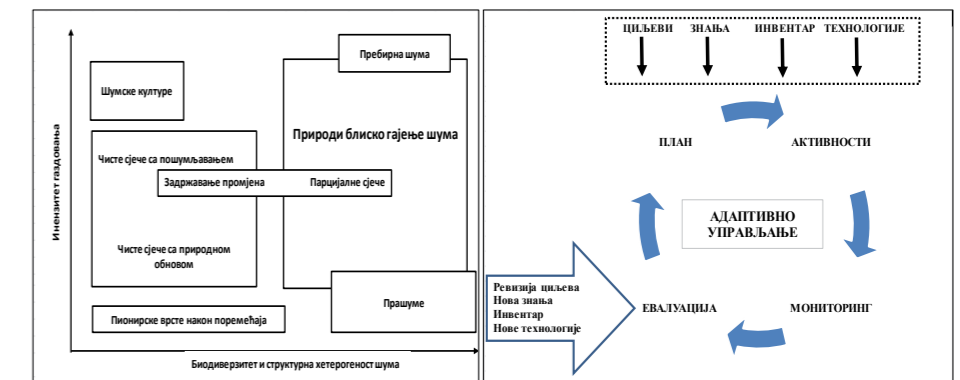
Иненѕитет газдовања

Шумске културе

Пребирна шума

Природи блиско гајење шума

Чисте сјече са пошумљавањем

Задржавање промјена

Парцијалне сјече

Чисте сјече са природном обновом

Прашуме

Пионирске врсте након поремећаја

Биодиверзитет и структурна хетерогеност шума

ЦИЉЕВИ ЗНАЊА ИНВЕНТАР ТЕХНОЛОГИЈЕ

ПЛАН

АКТИВНОСТИ

АДАПТИВНО УПРАВЉАЊЕ

Ревизија циљева
Нова знања
Инвентар
Нове технологије

ЕВАЛУАЦИЈА

МОНИТОРИНГ